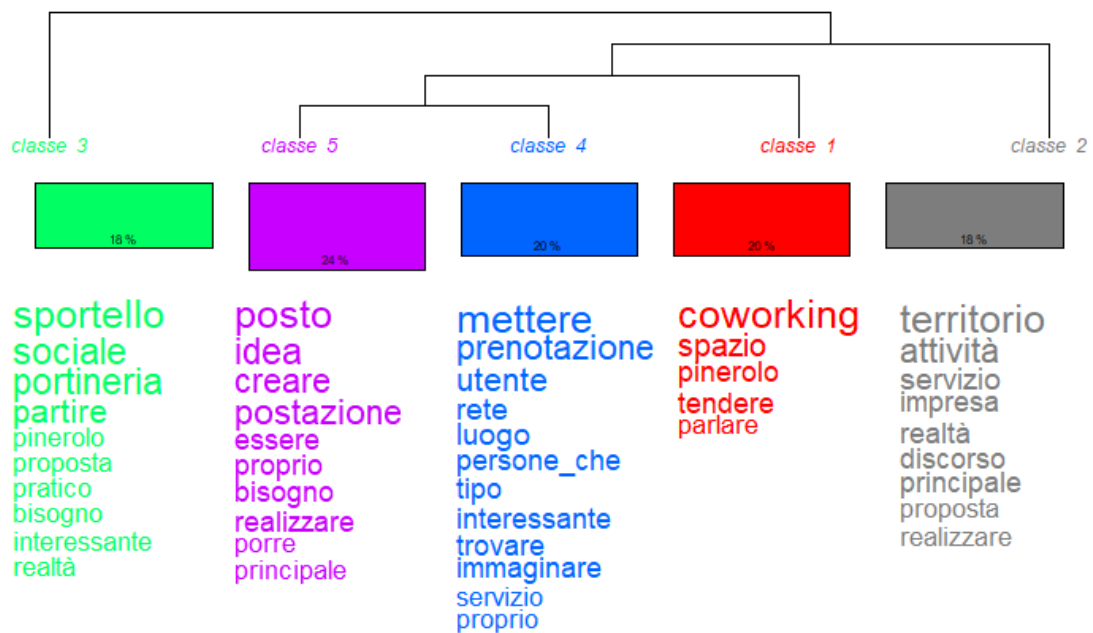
classe 3
classe 5
classe 4
classe 1
classe 2

18 %
24 %
20 %
20 %
18 %

sportello
sociale
portineria
partire
pinerolo
proposta
pratico
bisogno
interessante
realtà

posto
idea
creare
postazione
essere
proprio
bisogno
realizzare
porre
principale

mettere
prenotazione
utente
rete
luogo
persone_che
tipo
interessante
trovare
immaginare
servizio
proprio

coworking
spazio
pinerolo
tendere
parlare

territorio
attività
servizio
impresa
realtà
discorso
principale
proposta
realizzare